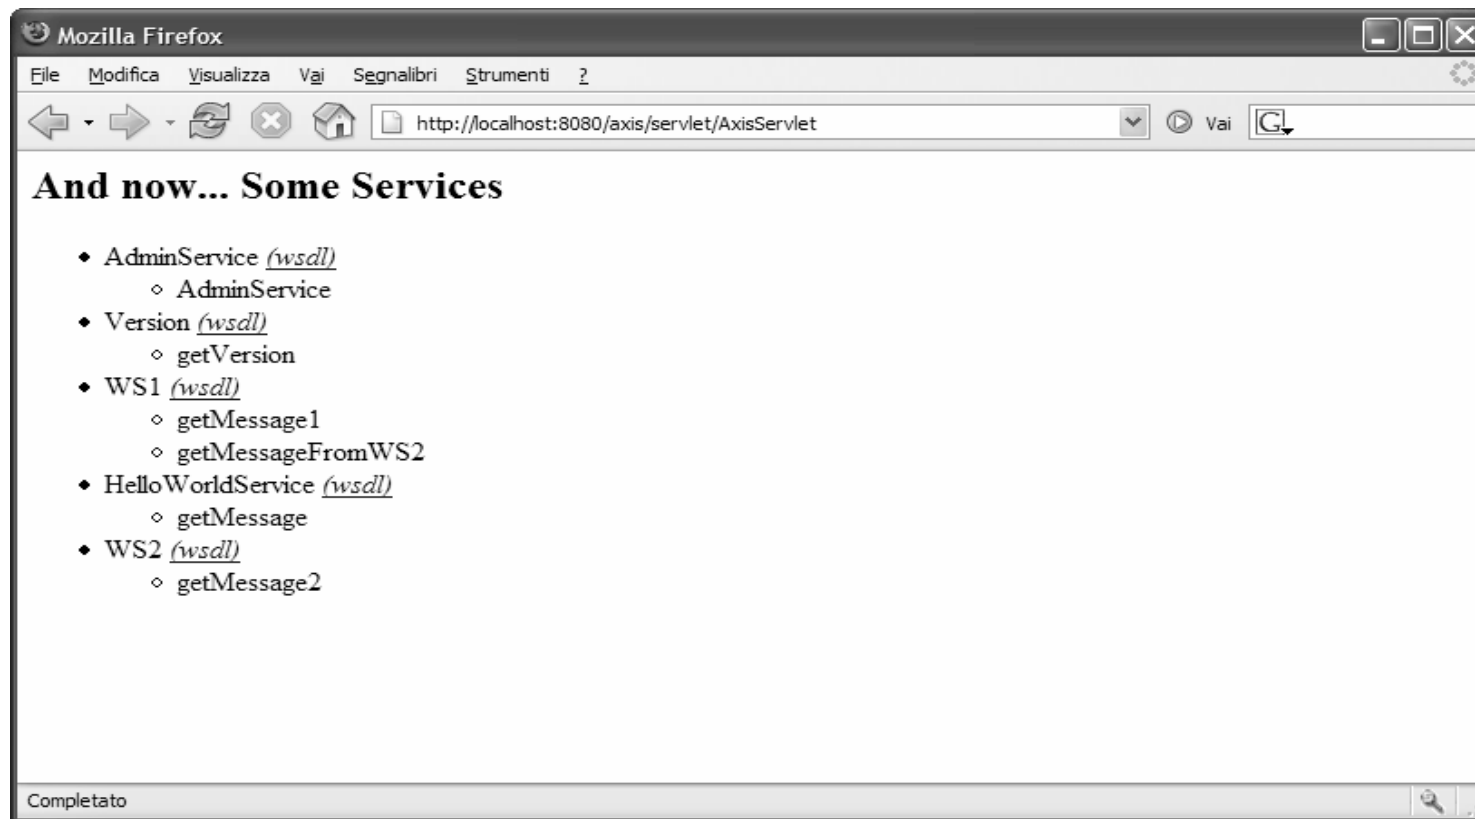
Mozilla Firefox

File Modifica Visualizza Vai Segnalibri Strumenti ?

http://localhost:8080/axis/servlet/AxisServlet

Vai

G

# And now... Some Services

- AdminService (wsdl)
  - AdminService
- Version (wsdl)
  - getVersion
- WS1 (wsdl)
  - getMessage1
  - getMessageFromWS2
- HelloWorldService (wsdl)
  - getMessage
- WS2 (wsdl)
  - getMessage2

Completato